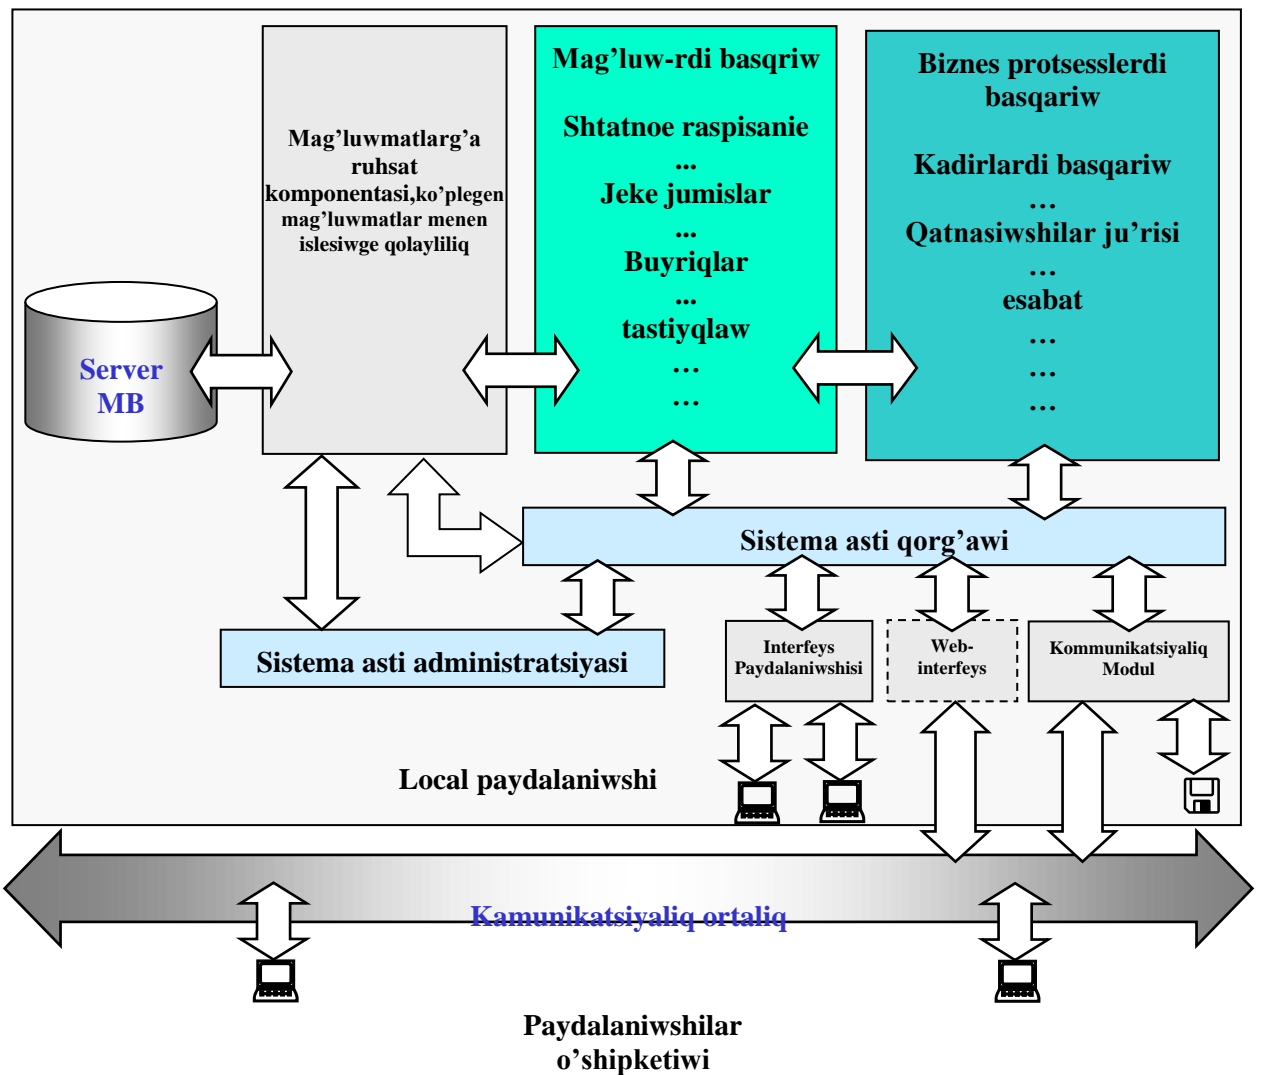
Mag’luwmatlarg’a ruhsat komponentasi,ko’plegen mag’luwmatlar menen islesiwge qolayliliq

Mag’luw-rdi basqriw

Shtatnoe raspisanie
...
Jeke jumislar
...
Buyriqlar
...
tastiyqlaw
…
…

Biznes protsesslerdi basqariw

Kadirlardi basqariw
…
Qatnasiwshilar ju’risi
…
esabat
…
…
…

Server MB

Sistema asti qorg’awi

Sistema asti administratsiyasi

Interfeys Paydalaniwshisi

Web-interfeys

Kommunikatsiyaliq Modul

Local paydalaniwshi

Kamunikatsiyaliq ortaliq

Paydalaniwshilar o’shipketiwi